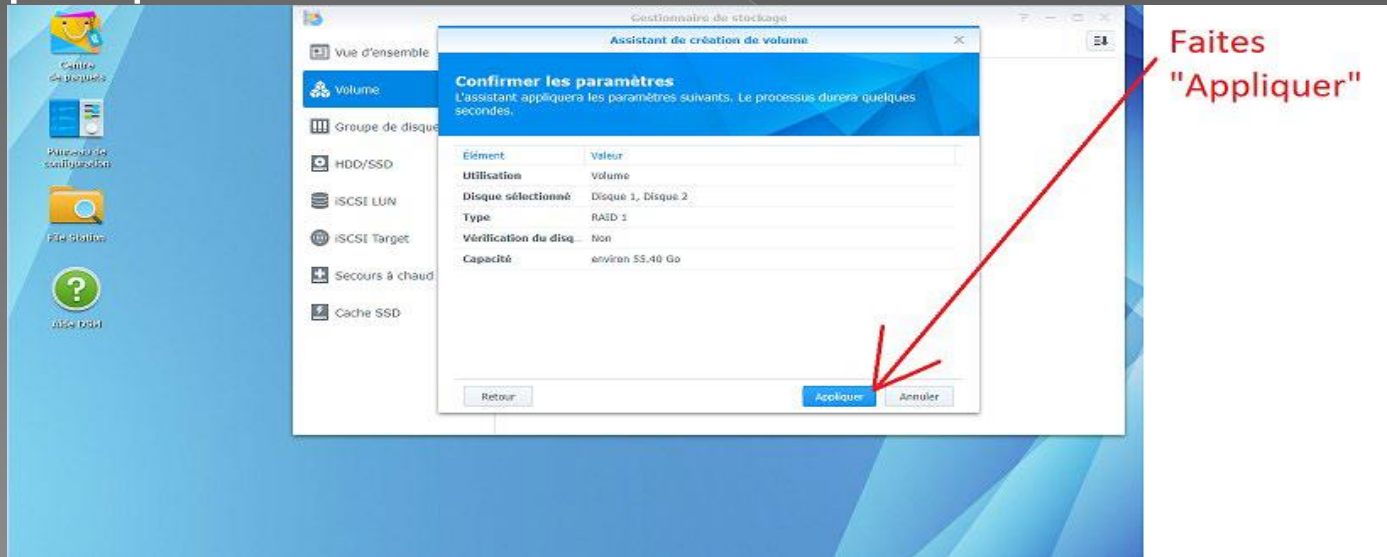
Centre de paquets

Panneau de configuration

File Station

Aide DSM

Gestionnaire de stockage

Vue d'ensemble

Volume

Groupe de disque

HDD/SSD

iSCSI LUN

iSCSI Target

Secours à chaud

Cache SSD

Assistant de création de volume

Confirmer les paramètres

L'assistant appliquera les paramètres suivants. Le processus durera quelques secondes.

| Elément | Valeur |
|---|---|
| Utilisation | Volume |
| Disque sélectionné | Disque 1, Disque 2 |
| Type | RAID 1 |
| Vérification du disq... | Non |
| Capacité | environ 55.40 Go |

Retour

Appliquer

Annuler

Faites "Appliquer"